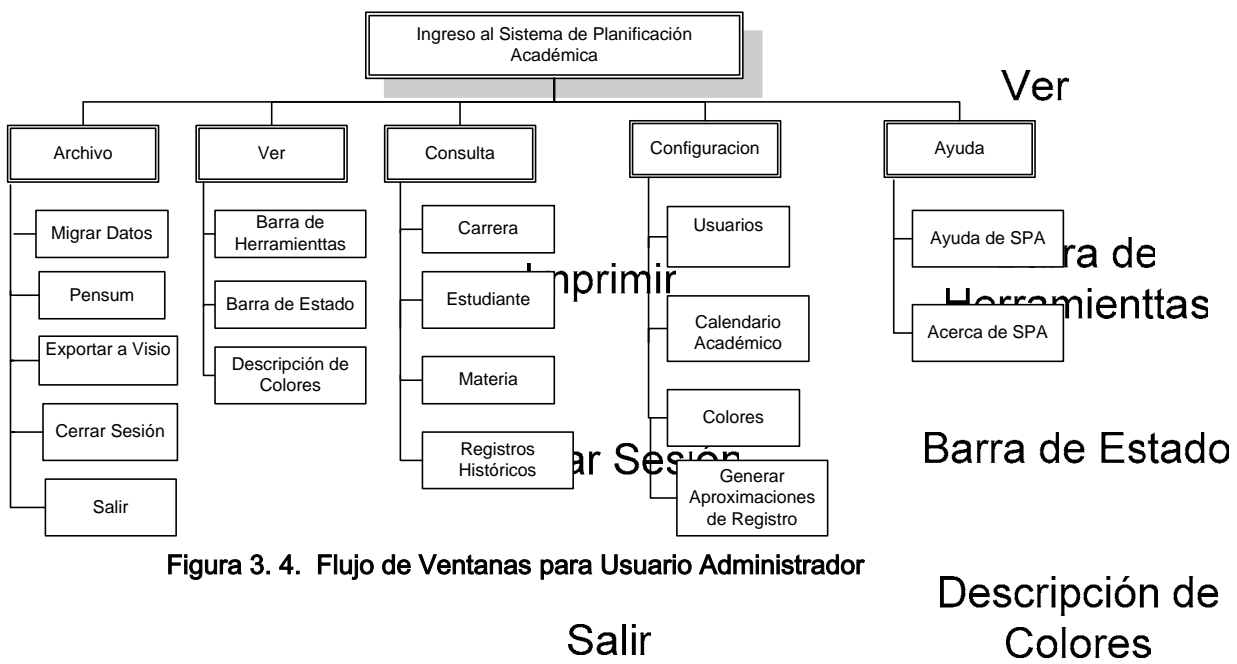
Ingreso al Sistema de Planificación Académica

Ver

Archivo

Migrar Datos

Pensum

Exportar a Visio

Cerrar Sesión

Salir

Ver

Barra de Herramienttas

Barra de Estado

Descripción de Colores

Consulta

Carrera

Estudiante

Materia

Registros Históricos

Configuracion

Usuarios

Calendario Académico

Colores

Generar Aproximaciones de Registro

Ayuda

Ayuda de SPA

Acerca de SPA

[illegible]mprimir

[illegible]ra de Herramienttas

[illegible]ar Sesión

Barra de Estado

Figura 3. 4. Flujo de Ventanas para Usuario Administrador

Descripción de Colores

Salir